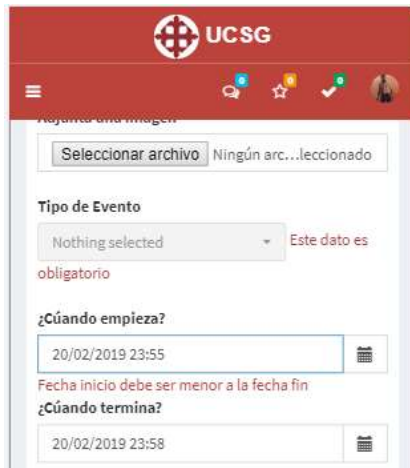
UCSG

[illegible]

Seleccionar archivo Ningún arc...leccionado

Tipo de Evento

Nothing selected

Este dato es obligatorio

¿Cúando empieza?

20/02/2019 23:55

Fecha inicio debe ser menor a la fecha fin

¿Cúando termina?

20/02/2019 23:58